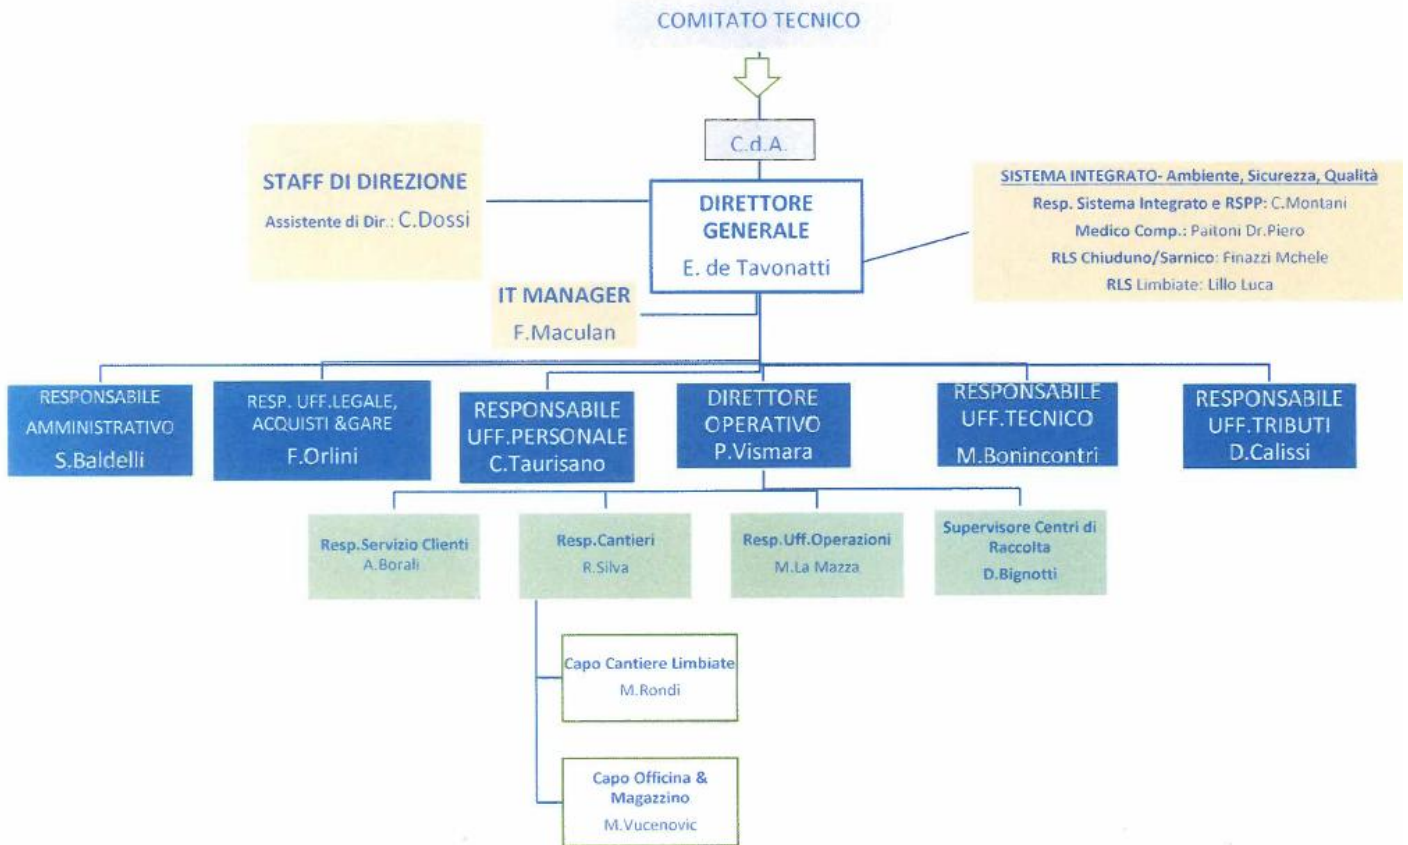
COMITATO TECNICO

C.d.A.

STAFF DI DIREZIONE
Assistente di Dir.: C.Dossi

DIRETTORE GENERALE
E. de Tavonatti

SISTEMA INTEGRATO- Ambiente, Sicurezza, Qualità
Resp. Sistema Integrato e RSPP: C.Montani
Medico Comp.: Paitoni Dr.Piero
RLS Chiuduno/Sarnico: Finazzi Mchele
RLS Limbiate: Lillo Luca

IT MANAGER
F.Maculan

RESPONSABILE AMMINISTRATIVO
S.Baldelli

RESP. UFF.LEGALE, ACQUISTI &GARE
F.Orlini

RESPONSABILE UFF.PERSONALE
C.Taurisano

DIRETTORE OPERATIVO
P.Vismara

RESPONSABILE UFF.TECNICO
M.Bonincontri

RESPONSABILE UFF.TRIBUTI
D.Calissi

Resp.Servizio Clienti
A.Borali

Resp.Cantieri
R.Silva

Resp.Uff.Operazioni
M.La Mazza

Supervisore Centri di Raccolta
D.Bignotti

Capo Cantiere Limbiate
M.Rondi

Capo Officina & Magazzino
M.Vucenovic